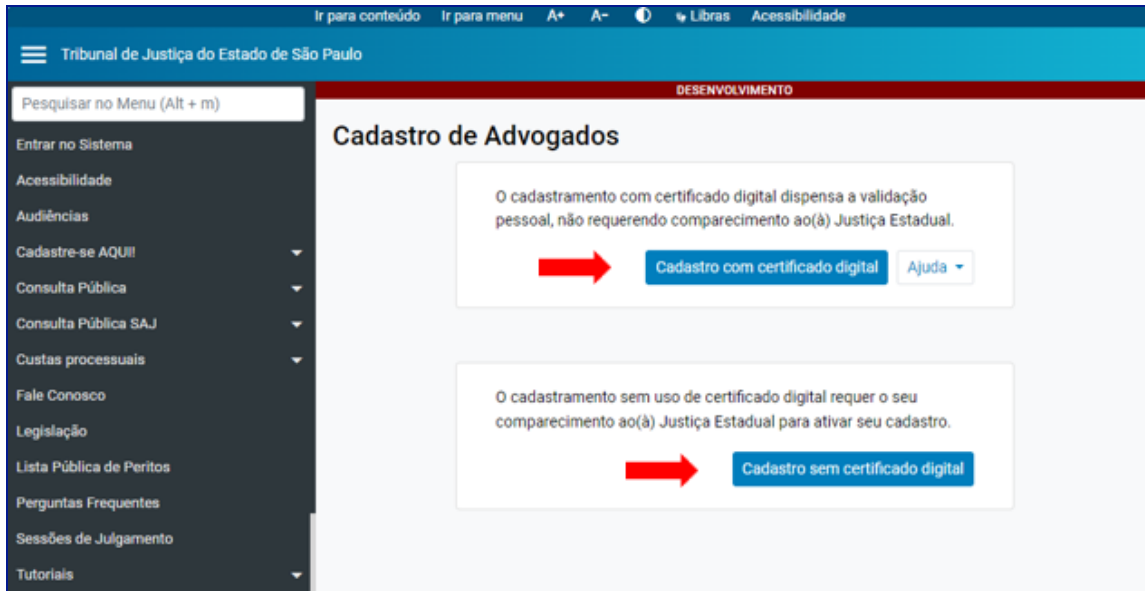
Ir para conteúdo   Ir para menu   A+   A-   Libras   Acessibilidade

Tribunal de Justiça do Estado de São Paulo

Pesquisar no Menu (Alt + m)

Entrar no Sistema
Acessibilidade
Audiências
Cadastre-se AQUI!
Consulta Pública
Consulta Pública SAJ
Custas processuais
Fale Conosco
Legislação
Lista Pública de Peritos
Perguntas Frequentes
Sessões de Julgamento
Tutoriais

DESENVOLVIMENTO

Cadastro de Advogados

O cadastramento com certificado digital dispensa a validação pessoal, não requerendo comparecimento ao(à) Justiça Estadual.

Cadastro com certificado digital   Ajuda

O cadastramento sem uso de certificado digital requer o seu comparecimento ao(à) Justiça Estadual para ativar seu cadastro.

Cadastro sem certificado digital